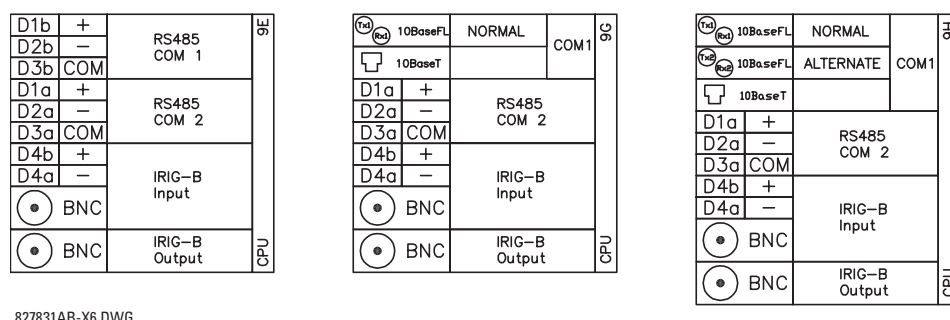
| D1b | + | RS485 COM 1 | 9E |
|---|---|---|---|
| D2b | − | | |
| D3b | COM | | |
| D1a | + | RS485 COM 2 | |
| D2a | − | | |
| D3a | COM | | |
| D4b | + | IRIG−B Input | |
| D4a | − | | |
| BNC | | | |
| BNC | | IRIG−B Output | CPU |

| Tx1 Rx1 10BaseFL | NORMAL | COM1 | 9G |
|---|---|---|---|
| 10BaseT | | | |
| D1a | + | RS485 COM 2 | |
| D2a | − | | |
| D3a | COM | | |
| D4b | + | IRIG−B Input | |
| D4a | − | | |
| BNC | | | |
| BNC | | IRIG−B Output | CPU |

| Tx1 Rx1 10BaseFL | NORMAL | COM1 | 9H |
|---|---|---|---|
| Tx2 Rx2 10BaseFL | ALTERNATE | | |
| 10BaseT | | | |
| D1a | + | RS485 COM 2 | |
| D2a | − | | |
| D3a | COM | | |
| D4b | + | IRIG−B Input | |
| D4a | − | | |
| BNC | | | |
| BNC | | IRIG−B Output | CPU |

827831AB-X6.DWG